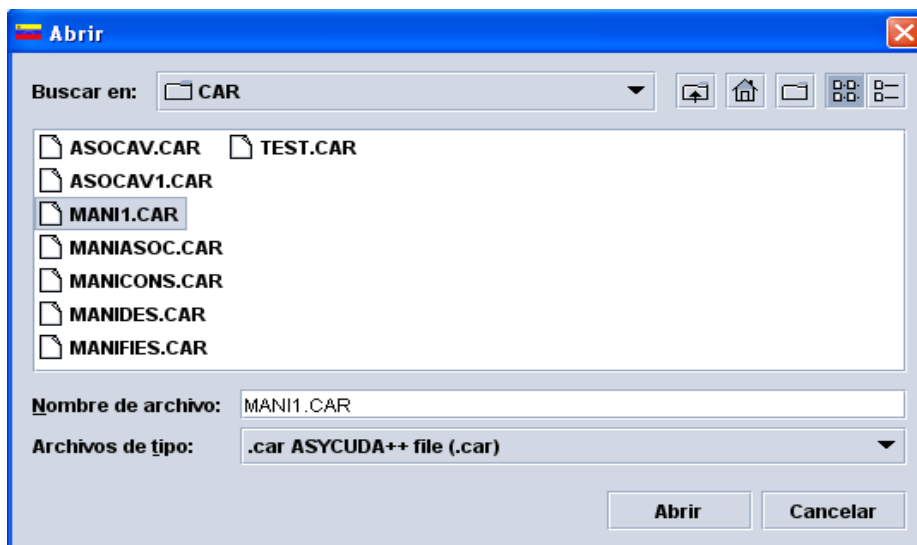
Abrir

Buscar en: CAR

ASOCAV.CAR
TEST.CAR
ASOCAV1.CAR
MANI1.CAR
MANIASOC.CAR
MANICONS.CAR
MANIDES.CAR
MANIFIES.CAR

Nombre de archivo: MANI1.CAR

Archivos de tipo: .car ASYCUDA++ file (.car)

Abrir
Cancelar